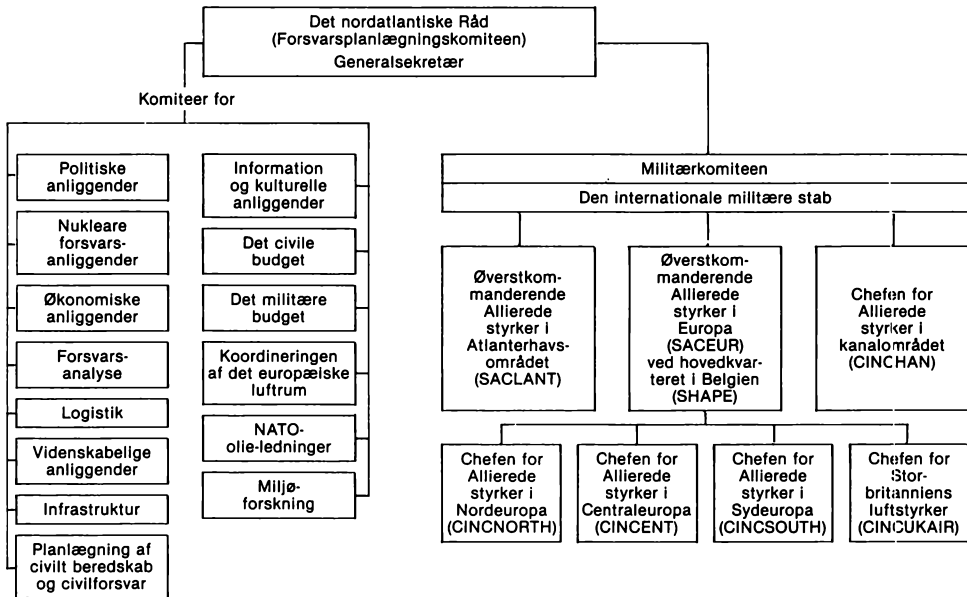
Det nordatlantiske Råd (Forsvarsplanlægningskomiteen)
Generalsekretær

Komiteer for

Politiske anliggender

Nukleare forsvarsanliggender

Økonomiske anliggender

Forsvarsanalyse

Logistik

Videnskabelige anliggender

Infrastruktur

Planlægning af civilt beredskab og civilforsvar

Information og kulturelle anliggender

Det civile budget

Det militære budget

Koordineringen af det europæiske luftrum

NATO-olie-ledninger

Miljøforskning

Militærkomiteen

Den internationale militære stab

Øverstkommanderende Allierede styrker i Atlanterhavsområdet (SACLANT)

Øverstkommanderende Allierede styrker i Europa (SACEUR) ved hovedkvarteret i Belgien (SHAPE)

Chefen for Allierede styrker i kanalområdet (CINCHAN)

Chefen for Allierede styrker i Nordeuropa (CINCNORTH)

Chefen for Allierede styrker i Centraleuropa (CINCENT)

Chefen for Allierede styrker i Sydeuropa (CINCSOUTH)

Chefen for Storbritanniens luftstyrker (CINCUKAIR)